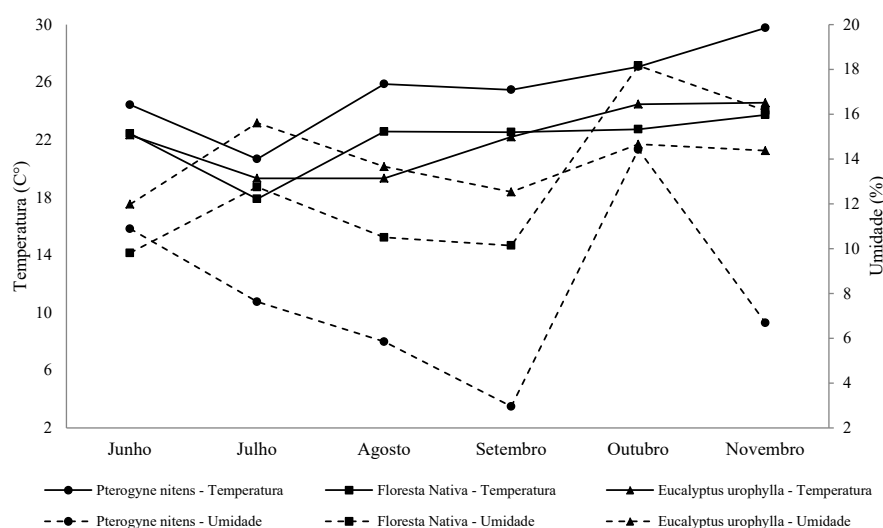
30
26
22
18
14
10
6
2

Temperatura (C°)

20
18
16
14
12
10
8
6
4
2

Umidade (%)

Junho
Julho
Agosto
Setembro
Outubro
Novembro

Pterogyne nitens - Temperatura
Floresta Nativa - Temperatura
Eucalyptus urophylla - Temperatura
Pterogyne nitens - Umidade
Floresta Nativa - Umidade
Eucalyptus urophylla - Umidade